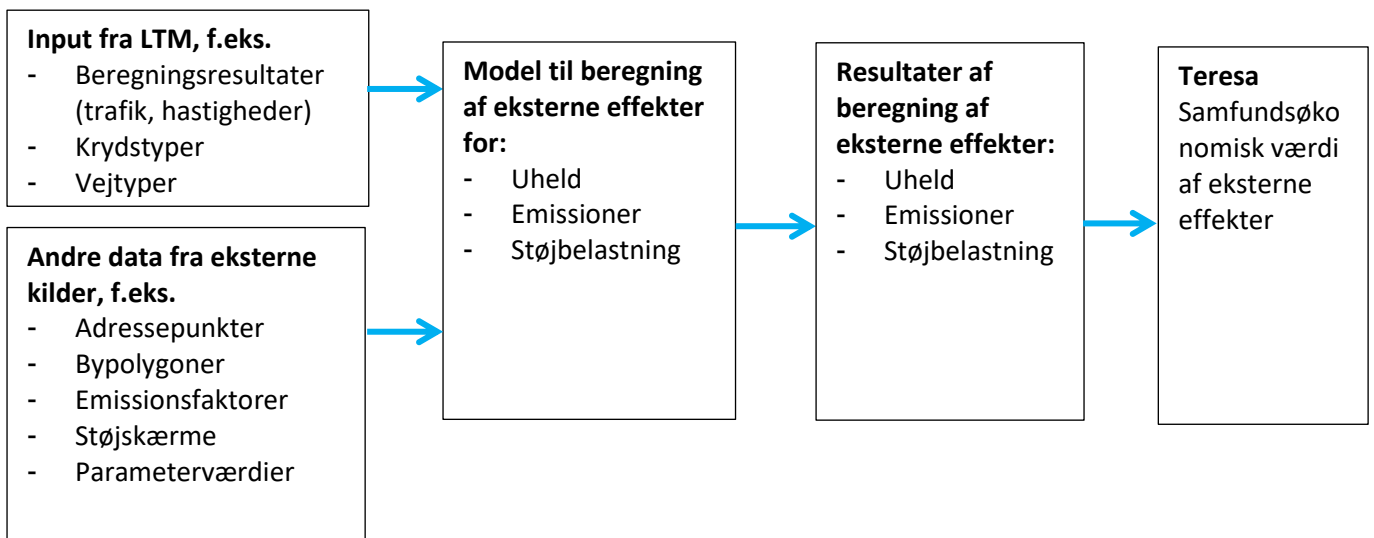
**Input fra LTM, f.eks.**
- Beregningsresultater (trafik, hastigheder)
- Krydstyper
- Vejtyper

**Andre data fra eksterne kilder, f.eks.**
- Adressepunkter
- Bypolygoner
- Emissionsfaktorer
- Støjskærme
- Parameterværdier

**Model til beregning af eksterne effekter for:**
- Uheld
- Emissioner
- Støjbelastning

**Resultater af beregning af eksterne effekter:**
- Uheld
- Emissioner
- Støjbelastning

**Teresa**
Samfundsøkonomisk værdi af eksterne effekter